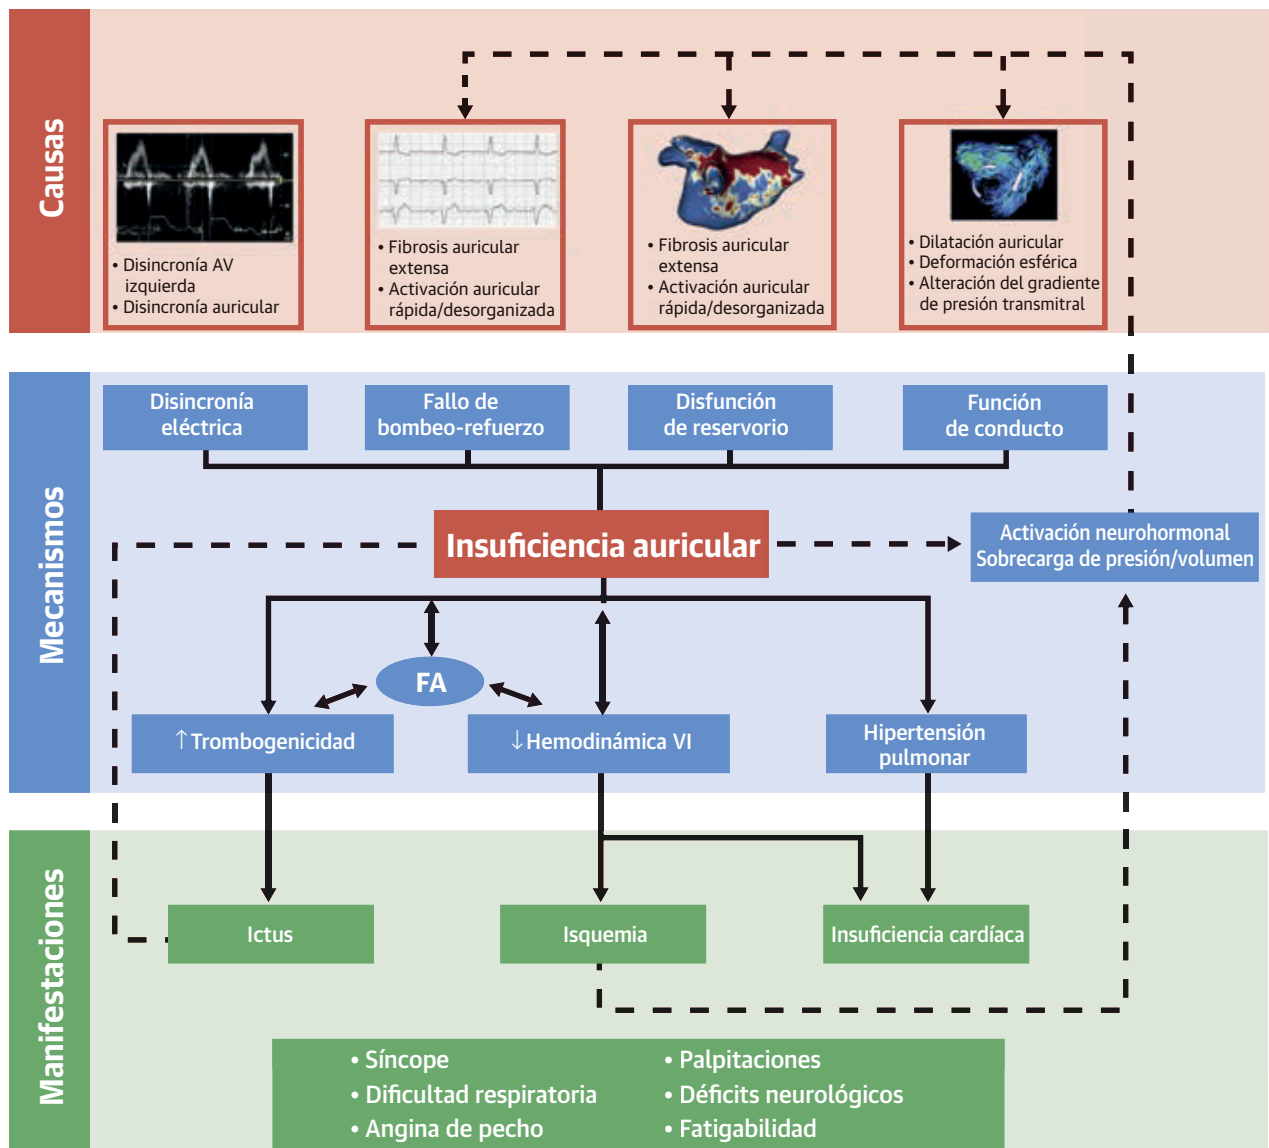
Causas

• Disincronía AV izquierda
• Disincronía auricular

• Fibrosis auricular extensa
• Activación auricular rápida/desorganizada

• Fibrosis auricular extensa
• Activación auricular rápida/desorganizada

• Dilatación auricular
• Deformación esférica
• Alteración del gradiente de presión transmitral

Mecanismos

Disincronía eléctrica

Fallo de bombeo-refuerzo

Disfunción de reservorio

Función de conducto

Insuficiencia auricular

Activación neurohormonal
Sobrecarga de presión/volumen

FA

↑Trombogenicidad

↓Hemodinámica VI

Hipertensión pulmonar

Manifestaciones

Ictus

Isquemia

Insuficiencia cardíaca

• Síncope
• Dificultad respiratoria
• Angina de pecho

• Palpitaciones
• Déficits neurológicos
• Fatigabilidad